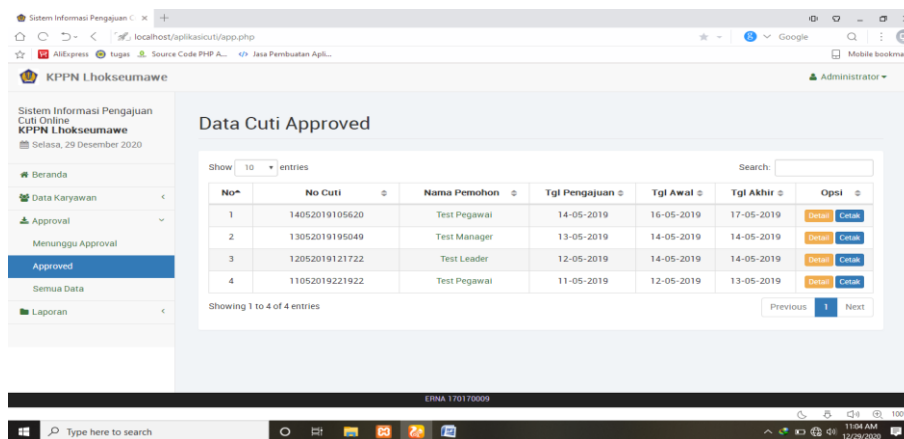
Sistem Informasi Pengajuan C ×

localhost/aplikasicuti/app.php

Google

AliExpress tugas Source Code PHP A... Jasa Pembuatan Apli...

Mobile bookma

KPPN Lhokseumawe

Administrator

Sistem Informasi Pengajuan Cuti Online
KPPN Lhokseumawe
Selasa, 29 Desember 2020

Beranda
Data Karyawan
Approval
Menunggu Approval
Approved
Semua Data
Laporan

Data Cuti Approved

Show 10 entries

Search:

| No | No Cuti | Nama Pemohon | Tgl Pengajuan | Tgl Awal | Tgl Akhir | Opsi |
|---|---|---|---|---|---|---|
| 1 | 14052019105620 | Test Pegawai | 14-05-2019 | 16-05-2019 | 17-05-2019 | Detail Cetak |
| 2 | 13052019195049 | Test Manager | 13-05-2019 | 14-05-2019 | 14-05-2019 | Detail Cetak |
| 3 | 12052019121722 | Test Leader | 12-05-2019 | 14-05-2019 | 14-05-2019 | Detail Cetak |
| 4 | 11052019221922 | Test Pegawai | 11-05-2019 | 12-05-2019 | 13-05-2019 | Detail Cetak |

Showing 1 to 4 of 4 entries

Previous 1 Next

ERNA 170170009

Type here to search

11:04 AM
12/29/2020

100